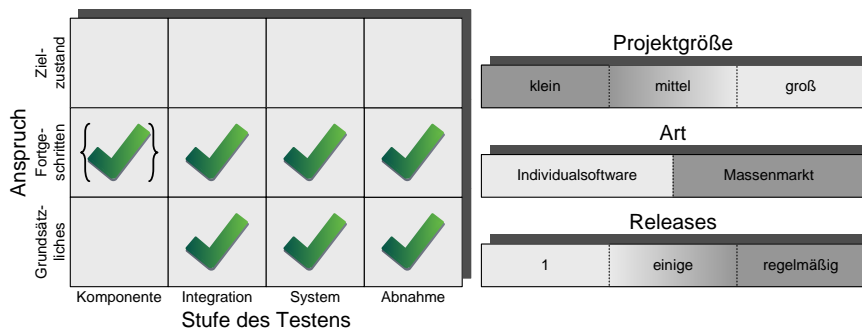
Anspruch

Ziel-zustand

Fortge-schritten

Grundsätz-liches

Komponente | Integration | System | Abnahme

Stufe des Testens

Projektgröße

| klein | mittel | groß |
|---|---|---|

Art

| Individualsoftware | Massenmarkt |
|---|---|

Releases

| 1 | einige | regelmäßig |
|---|---|---|